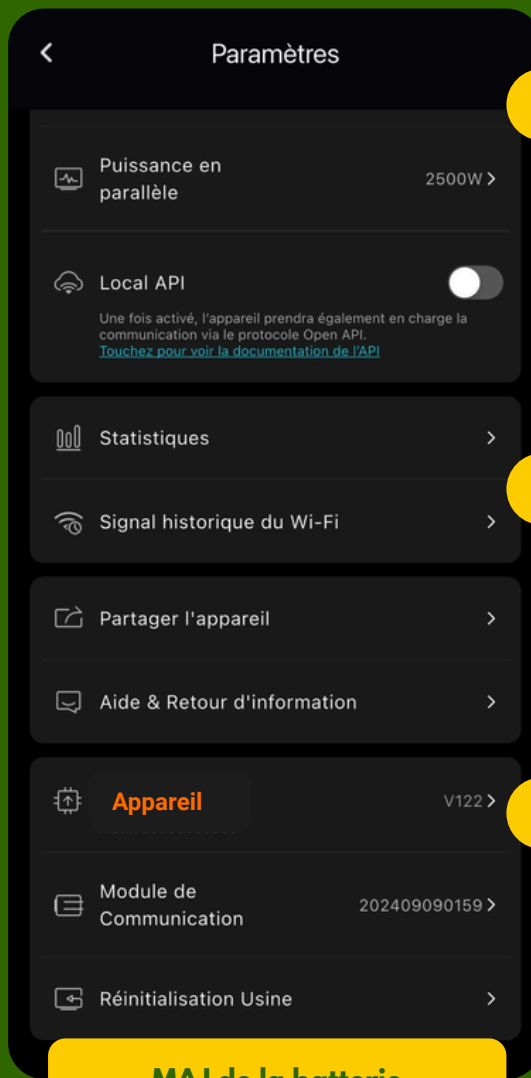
Paramètres

Puissance en parallèle 2500W

Local API

Une fois activé, l'appareil prendra également en charge la communication via le protocole Open API.
Touchez pour voir la documentation de l'API

Statistiques

Signal historique du Wi-Fi

Partager l'appareil

Aide & Retour d'information

Appareil V122

Module de Communication 202409090159

Réinitialisation Usine

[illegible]